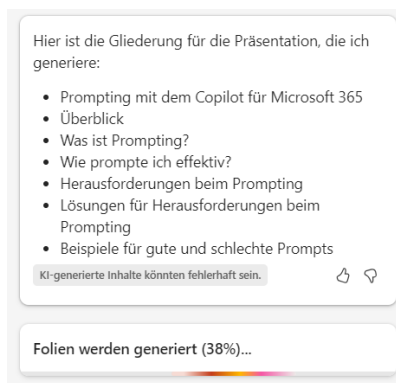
Hier ist die Gliederung für die Präsentation, die ich generiere:

- Prompting mit dem Copilot für Microsoft 365
- Überblick
- Was ist Prompting?
- Wie prompte ich effektiv?
- Herausforderungen beim Prompting
- Lösungen für Herausforderungen beim Prompting
- Beispiele für gute und schlechte Prompts

KI-generierte Inhalte könnten fehlerhaft sein.

Folien werden generiert (38%)...